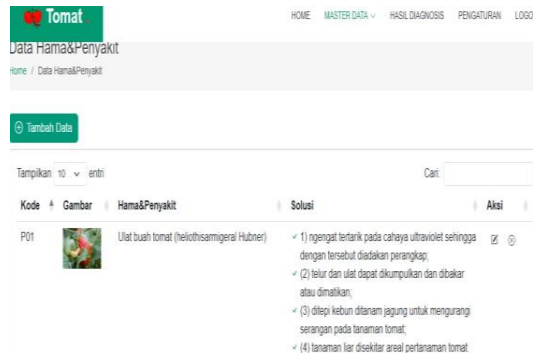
Tomat

HOME MASTER DATA ∨ HASIL DIAGNOSIS PENGATURAN LOGO

Data Hama&Penyakit

Home / Data Hama&Penyakit

⊕ Tambah Data

Tampilkan 10 ∨ entri

Cari:

| Kode | Gambar | Hama&Penyakit | Solusi | Aksi |
|---|---|---|---|---|
| P01 | | Ulat buah tomat (heliothisarmigeral Hubner) | ✓ 1) ngengat tertarik pada cahaya ultraviolet sehingga dengan tersebut diadakan perangkap; ✓ (2) telur dan ulat dapat dikumpulkan dan dibakar atau dimatikan; ✓ (3) ditepi kebun ditanam jagung untuk mengurangi serangan pada tanaman tomat; ✓ (4) tanaman liar disekitar areal pertanaman tomat | |